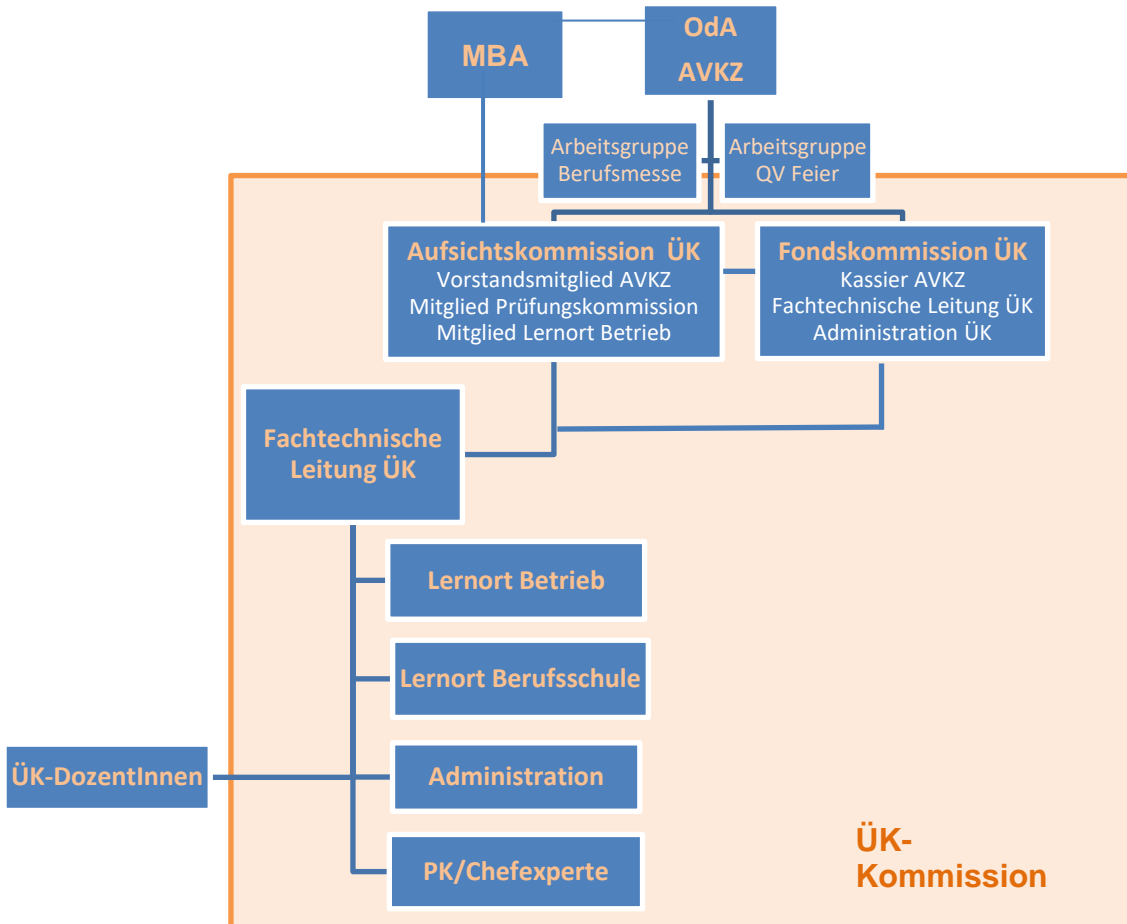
MBA

OdA
AVKZ

Arbeitsgruppe
Berufsmesse

Arbeitsgruppe
QV Feier

Aufsichtskommission ÜK
Vorstandsmitglied AVKZ
Mitglied Prüfungskommission
Mitglied Lernort Betrieb

Fondskommission ÜK
Kassier AVKZ
Fachtechnische Leitung ÜK
Administration ÜK

Fachtechnische
Leitung ÜK

Lernort Betrieb

Lernort Berufsschule

ÜK-DozentInnen

Administration

PK/Chefexperte

ÜK-
Kommission